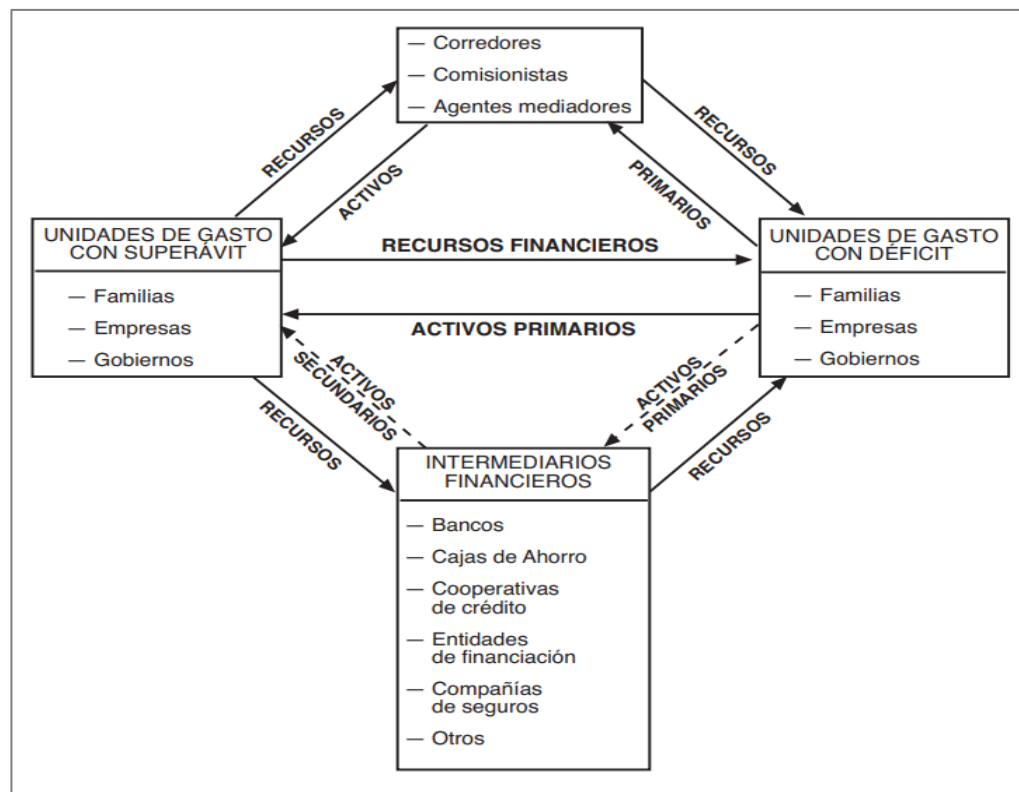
— Corredores
— Comisionistas
— Agentes mediadores

RECURSOS

ACTIVOS

PRIMARIOS

RECURSOS

UNIDADES DE GASTO CON SUPERÁVIT
— Familias
— Empresas
— Gobiernos

RECURSOS FINANCIEROS

ACTIVOS PRIMARIOS

UNIDADES DE GASTO CON DÉFICIT
— Familias
— Empresas
— Gobiernos

ACTIVOS SECUNDARIOS

RECURSOS

ACTIVOS PRIMARIOS

RECURSOS

INTERMEDIARIOS FINANCIEROS
— Bancos
— Cajas de Ahorro
— Cooperativas de crédito
— Entidades de financiación
— Compañías de seguros
— Otros